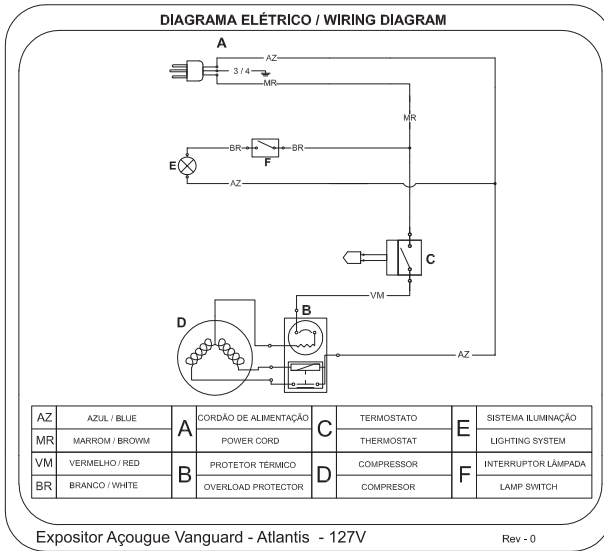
DIAGRAMA ELÉTRICO / WIRING DIAGRAM

A

AZ

3 / 4

MR

MR

BR

BR

E

F

AZ

C

VM

B

D

AZ

| AZ | AZUL / BLUE | A | CORDÃO DE ALIMENTAÇÃO | C | TERMOSTATO | E | SISTEMA ILUMINAÇÃO |
|---|---|---|---|---|---|---|---|
| MR | MARROM / BROWM | | POWER CORD | | THERMOSTAT | | LIGHTING SYSTEM |
| VM | VERMELHO / RED | B | PROTETOR TÉRMICO | D | COMPRESSOR | F | INTERRUPTOR LÂMPADA |
| BR | BRANCO / WHITE | | OVERLOAD PROTECTOR | | COMPRESOR | | LAMP SWITCH |

Expositor Açougue Vanguard - Atlantis - 127V

Rev - 0